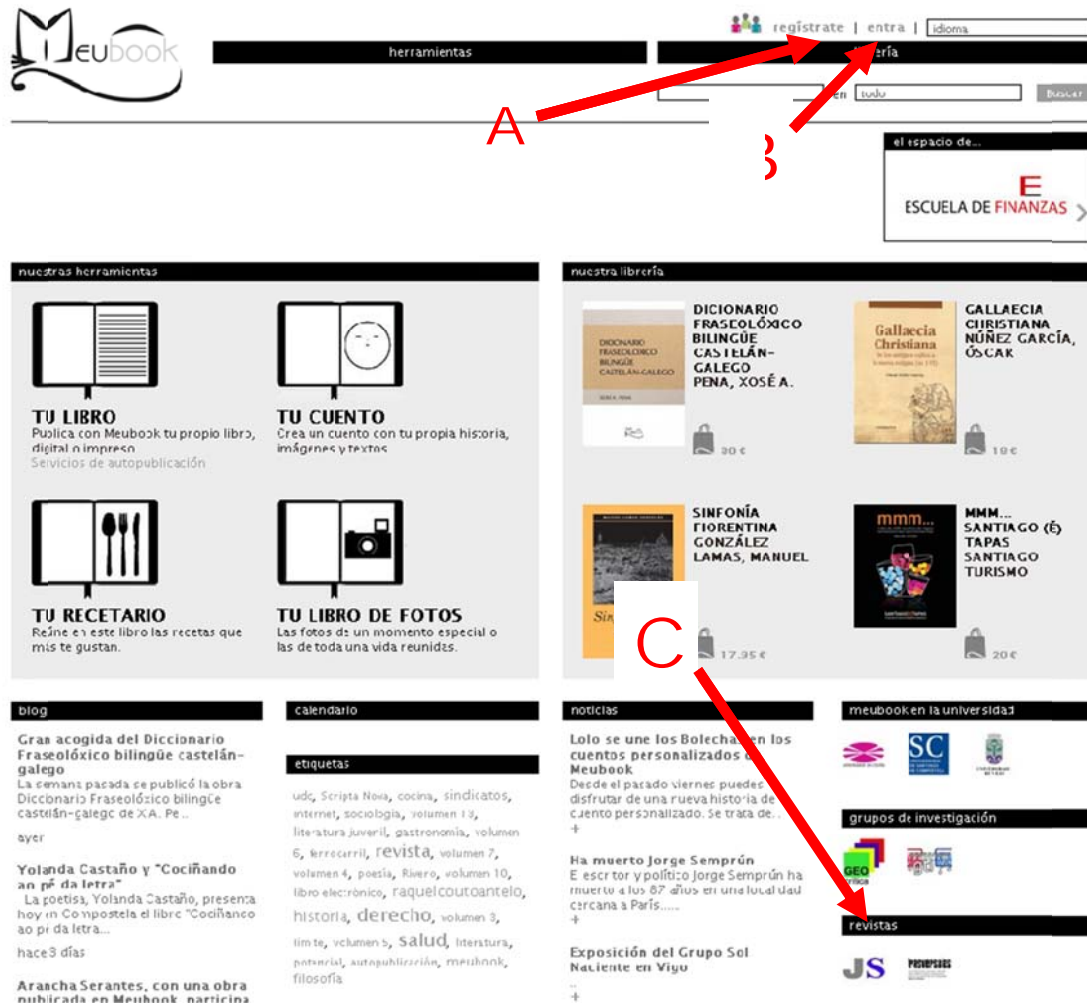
Meubook

regístrate | entra | idioma

herramientas

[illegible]ería

en todo Buscar

A

B

el espacio de...

ESCUELA DE FINANZAS

nuestras herramientas

TU LIBRO
Publica con Meubook tu propio libro, digital o impreso
Servicios de autopublicación

TU CUENTO
Crea un cuento con tu propia historia, imágenes y textos

TU RECETARIO
Reúne en este libro las recetas que más te gustan.

TU LIBRO DE FOTOS
Las fotos de un momento especial o las de toda una vida reunidas.

nuestra librería

DICIONARIO FRASEOLÓXICO BILINGÜE CASTELÁN-GALEGO
PENA, XOSÉ A.
30 €

GALLAECIA CHRISTIANA
NÚÑEZ GARCÍA, ÓSCAR
19 €

SINFONÍA FIORENTINA
GONZÁLEZ LAMAS, MANUEL
17.35 €

MMM... SANTIAGO (É) TAPAS
SANTIAGO TURISMO
20 €

C

blog

Gran acogida del Diccionario Fraseolóxico bilingüe castelán-galego
La semana pasada se publicó la obra Diccionario Fraseolóxico bilingüe castelán-galego de XA. Pe...
ayer

Yolanda Castaño y "Cociñando ao pé da letra"
La poetisa, Yolanda Castaño, presenta hoy en Compostela el libro "Cociñando ao pé da letra...
hace 3 días

Arancha Serantes, con una obra publicada en Meubook, participa

calendario

etiquetas

udc, Scripta Nova, cocina, sindicatos, internet, sociología, volumen 13, literatura juvenil, gastronomía, volumen 6, ferrocarril, revista, volumen 7, volumen 4, poesía, Rivero, volumen 10, libro electrónico, raquelcoutoantelo, historia, derecho, volumen 3, timte, volumen 5, salud, literatura, potencial, autopublicación, meubook, filosofía

noticias

Lolo se une los Bolecha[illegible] en los cuentos personalizados de Meubook
Desde el pasado viernes puedes disfrutar de una nueva historia de cuento personalizado. Se trata de...
+

Ha muerto Jorge Semprún
El escritor y político Jorge Semprún ha muerto a los 87 años en una localidad cercana a París.....
+

Exposición del Grupo Sol Naciente en Vigo
..
+

meubook en la universidad

SC

grupos de investigación

GEO

revistas

JS